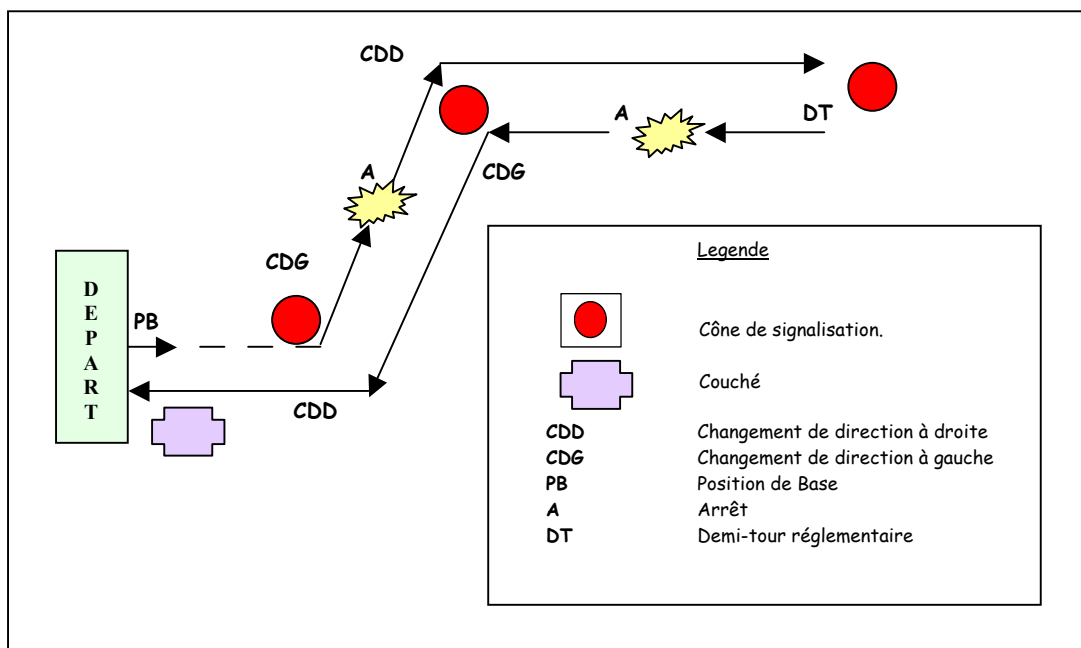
CDD

A

DT

CDG

A

CDG

D E P A R T

PB

CDD

Legende

Cône de signalisation.

Couché

| | |
|---|---|
| CDD | Changement de direction à droite |
| CDG | Changement de direction à gauche |
| PB | Position de Base |
| A | Arrêt |
| DT | Demi-tour réglementaire |